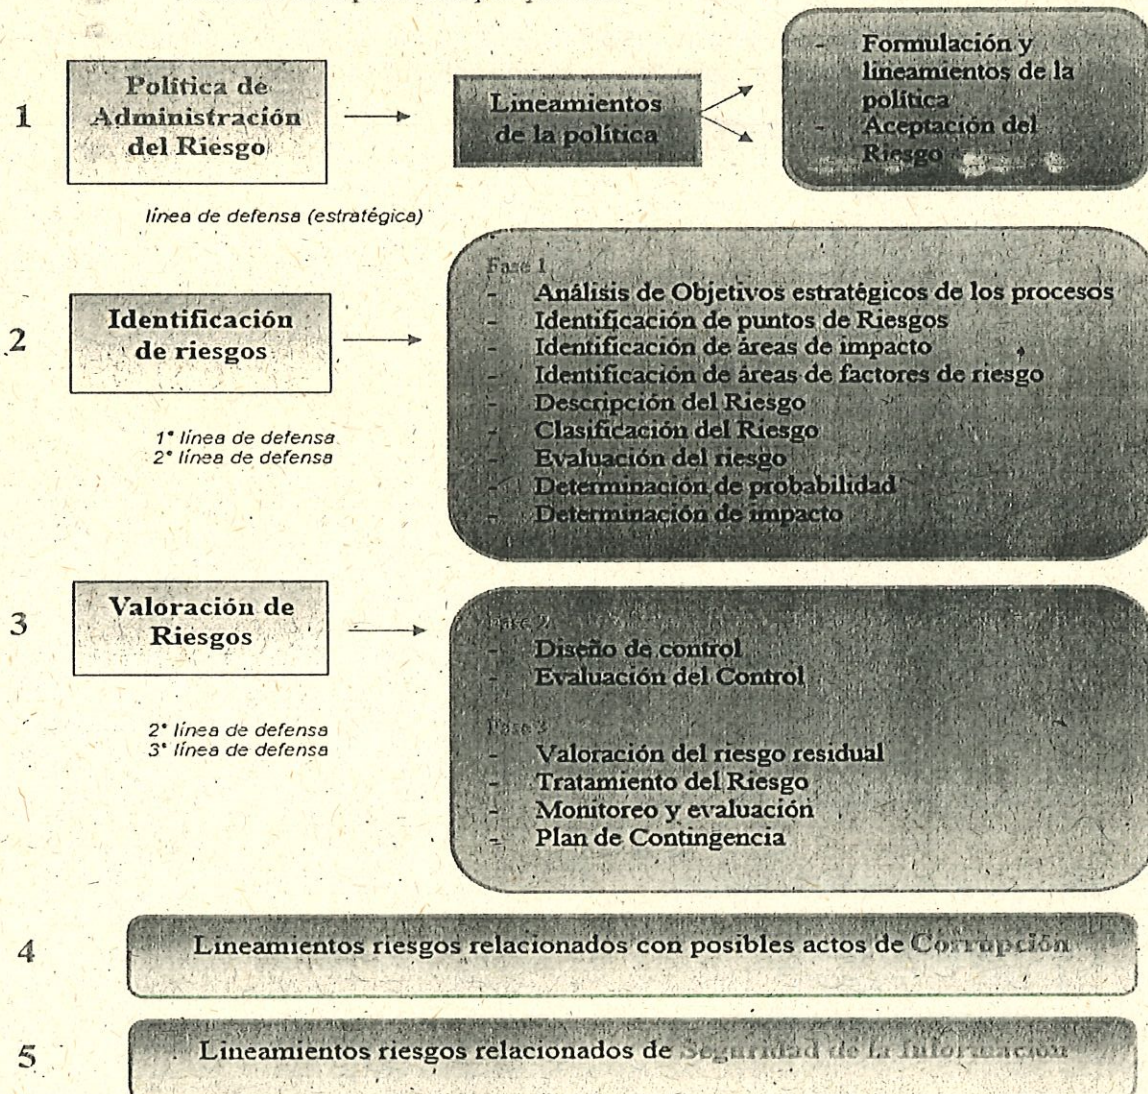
1

Política de Administración del Riesgo

Lineamientos de la política

- Formulación y lineamientos de la política
- Aceptación del Riesgo

línea de defensa (estratégica)

2

Identificación de riesgos

1° línea de defensa
2° línea de defensa

Fase 1
- Análisis de Objetivos estratégicos de los procesos
- Identificación de puntos de Riesgos
- Identificación de áreas de impacto
- Identificación de áreas de factores de riesgo
- Descripción del Riesgo
- Clasificación del Riesgo
- Evaluación del riesgo
- Determinación de probabilidad
- Determinación de impacto

3

Valoración de Riesgos

2° línea de defensa
3° línea de defensa

Fase 2
- Diseño de control
- Evaluación del Control

Fase 3
- Valoración del riesgo residual
- Tratamiento del Riesgo
- Monitoreo y evaluación
- Plan de Contingencia

4

Lineamientos riesgos relacionados con posibles actos de Corrupción

5

Lineamientos riesgos relacionados de Seguridad de la Información